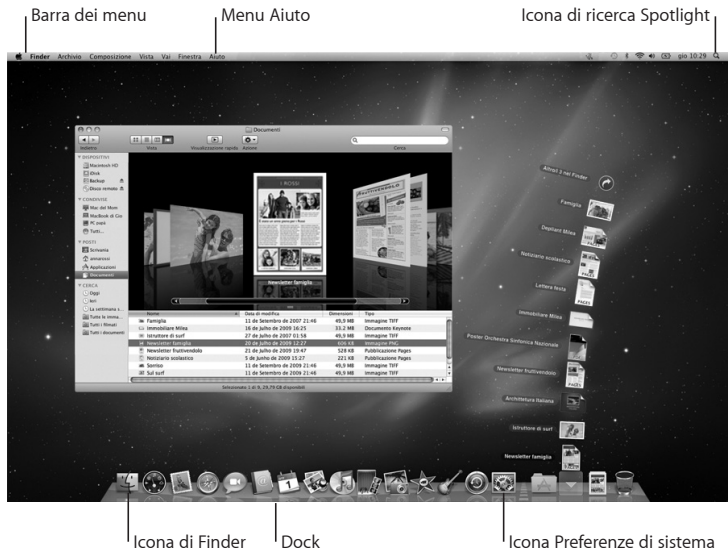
Barra dei menu

Menu Aiuto

Icona di ricerca Spotlight

Finder Archivio Composizione Vista Vai Finestra Aiuto

gio 10:29

Documenti

Indietro Vista Visualizzazione rapida Azione Cerca

DISPOSITIVI
Macintosh HD
iDisk
Backup
Disco remoto

CONDIVISI
Mac del Mom
MacBook di Gio
PC paoli
Tutti...

POSTI
Scrivania
annarossi
Applicazioni
Documenti

CERCA
Oggi
Ieri
La settimana s...
Tutte le imma...
Tutti i filmati
Tutti i documenti

Newsletter famiglia

| Nome | Data di modifica | Dimensioni | Tipo |
|---|---|---|---|
| Famiglia | 11 de Setembro de 2007 21:46 | 49,9 MB | Immagine TIFF |
| Immobiliare Milea | 16 de Julho de 2009 16:25 | 33,2 MB | Documento Keynote |
| Istruttore di surf | 27 de Julho de 2007 03:58 | 49,9 MB | Immagine TIFF |
| Newsletter famiglia | 20 de Julho de 2009 12:27 | 606 KB | Immagine PNG |
| Newsletter fruttivendolo | 21 de Julho de 2009 19:47 | 529 KB | Pubblicazione Pages |
| Notiziario scolastico | 5 de Junho de 2009 15:27 | 221 KB | Pubblicazione Pages |
| Sorriso | 11 de Setembro de 2007 21:46 | 49,9 MB | Immagine TIFF |
| Sul surf | 11 de Setembro de 2007 21:46 | 49,9 MB | Immagine TIFF |

Selezionato 1 di 9, 29,79 GB disponibili

Altri 3 nel Finder
Famiglia
Depliant Milea
Notiziario scolastico
Lettera festa
Immobiliare Milea
Poster Orchestra Sinfonica Nazionale
Newsletter fruttivendolo
Architettura italiana
Istruttore di surf
Newsletter famiglia

Icona di Finder

Dock

Icona Preferenze di sistema